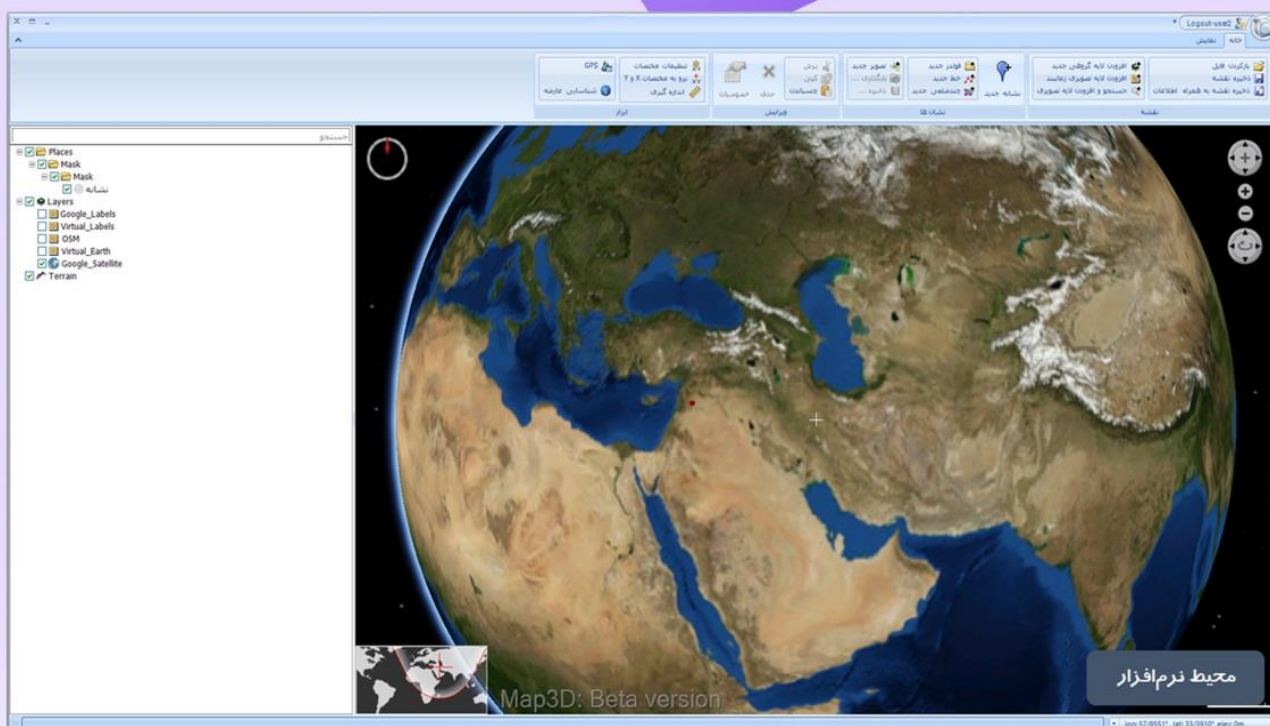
Logout-user2

خانه نمایش

بازگرد فایل
ذخیره نقشه
ذخیره نقشه به همراه اطلاعات
افزودن لایه گرافیکی جدید
افزودن لایه تصویری زمانمند
جستجو و افزودن لایه تصویری
نقشه

نشانه جدید
فولدر جدید
خط جدید
چندضلعی جدید
تصویر جدید
بارگذاری ...
ذخیره ...
نشانه ها

برش
کپی
چسباندن
حذف
خصوصیات
ویرایش

تنظیمات مختصات
برو به مختصات X و Y
اندازه گیری
GPS
شناسایی عارضه
ابزار

جستجو

Places
Mask
Mask
نشانه
Layers
Google_Labels
Virtual_Labels
OSM
Virtual_Earth
Google_Satellite
Terrain

Map3D: Beta version

محیط نرم‌افزار

lon 57/8551° lat 33/0910° elev 0m